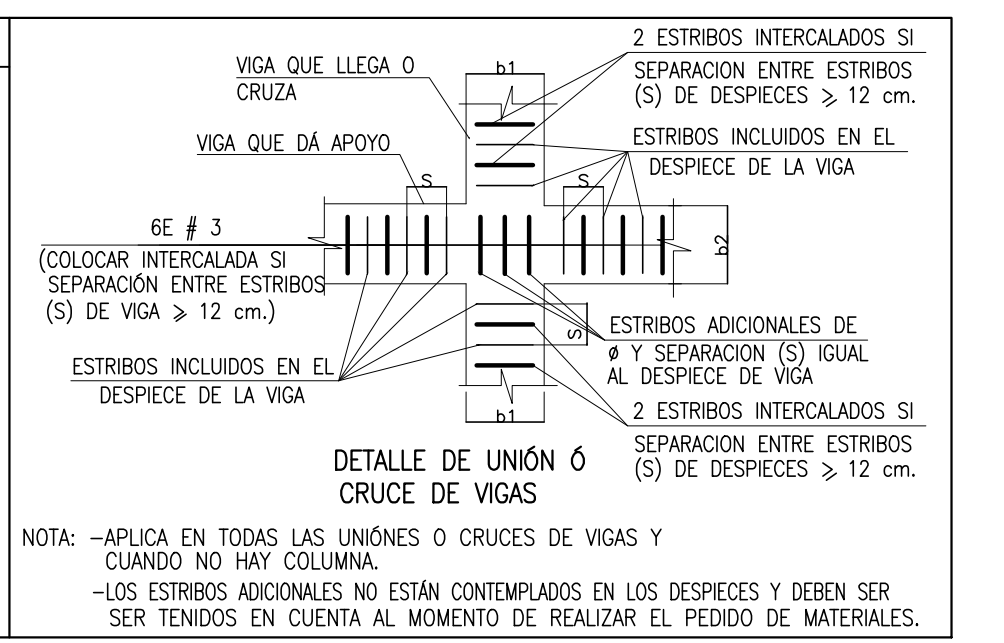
VIGA QUE LLEGA O CRUZA

b1

2 ESTRIBOS INTERCALADOS SI SEPARACION ENTRE ESTRIBOS (S) DE DESPIECES $\geqslant$ 12 cm.

VIGA QUE DÁ APOYO

ESTRIBOS INCLUIDOS EN EL DESPIECE DE LA VIGA

S

S

6E # 3 (COLOCAR INTERCALADA SI SEPARACIÓN ENTRE ESTRIBOS (S) DE VIGA $\geqslant$ 12 cm.)

b2

S

ESTRIBOS ADICIONALES DE ø Y SEPARACION (S) IGUAL AL DESPIECE DE VIGA

ESTRIBOS INCLUIDOS EN EL DESPIECE DE LA VIGA

b1

2 ESTRIBOS INTERCALADOS SI SEPARACION ENTRE ESTRIBOS (S) DE DESPIECES $\geqslant$ 12 cm.

DETALLE DE UNIÓN Ó CRUCE DE VIGAS

NOTA: –APLICA EN TODAS LAS UNIÓNES O CRUCES DE VIGAS Y CUANDO NO HAY COLUMNA.
–LOS ESTRIBOS ADICIONALES NO ESTÁN CONTEMPLADOS EN LOS DESPIECES Y DEBEN SER SER TENIDOS EN CUENTA AL MOMENTO DE REALIZAR EL PEDIDO DE MATERIALES.